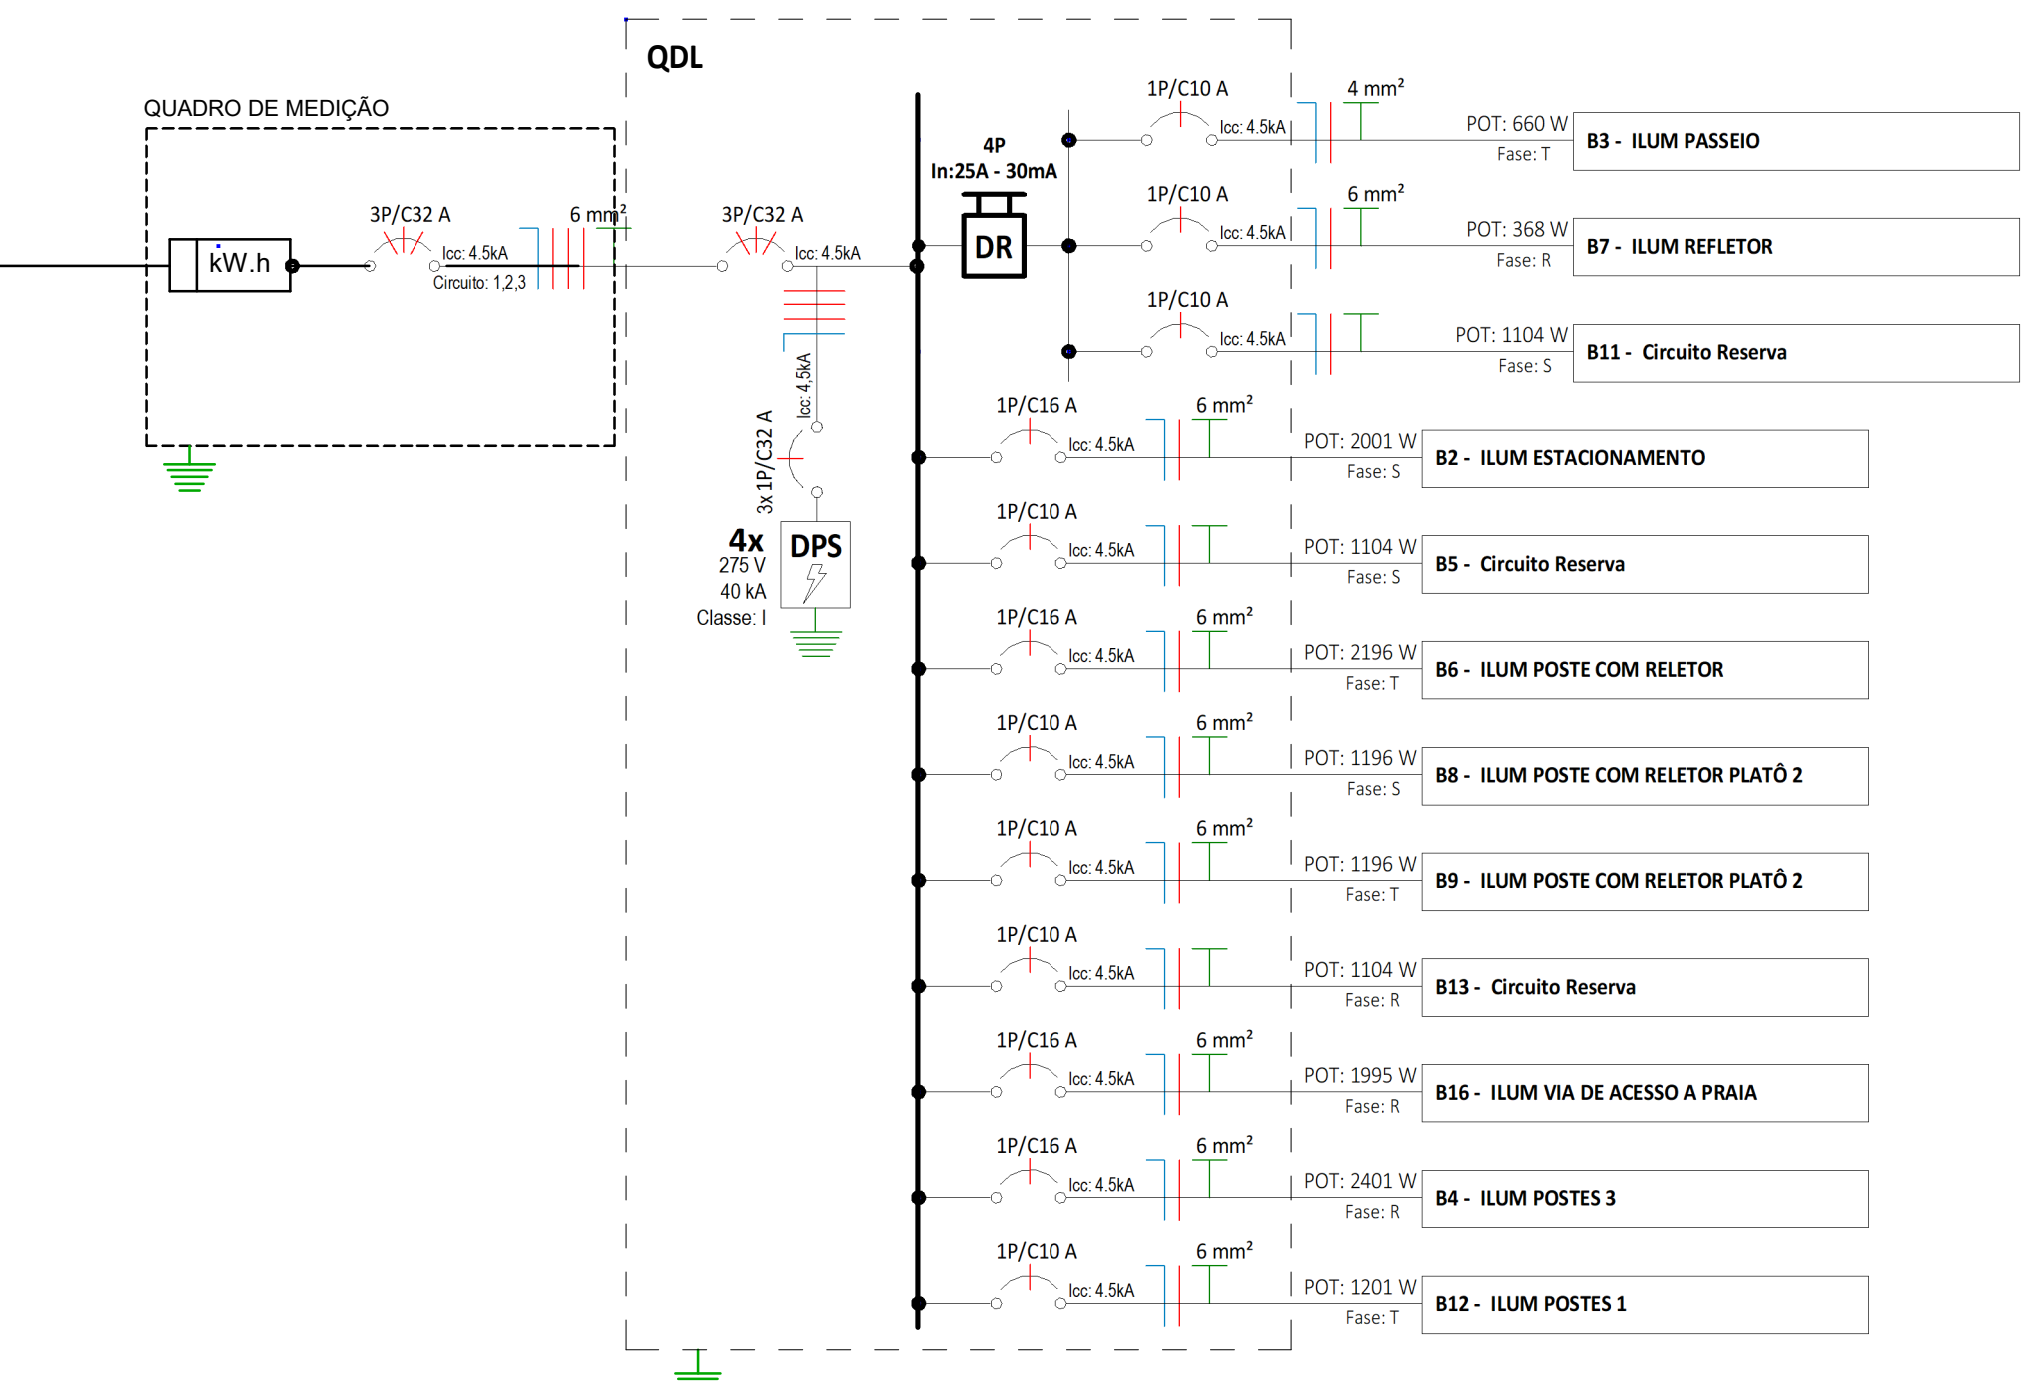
QDL

QUADRO DE MEDIÇÃO

kW.h

3P/C32 A

Icc: 4.5kA

Circuito: 1,2,3

6 mm²

3P/C32 A

Icc: 4.5kA

Icc: 4,5kA

3x 1P/C32 A

4x
275 V
40 kA
Classe: I

DPS

4P
In:25A - 30mA

DR

1P/C10 A
Icc: 4.5kA
4 mm²
POT: 660 W
Fase: T
B3 - ILUM PASSEIO

1P/C10 A
Icc: 4.5kA
6 mm²
POT: 368 W
Fase: R
B7 - ILUM REFLETOR

1P/C10 A
Icc: 4.5kA
POT: 1104 W
Fase: S
B11 - Circuito Reserva

1P/C16 A
Icc: 4.5kA
6 mm²
POT: 2001 W
Fase: S
B2 - ILUM ESTACIONAMENTO

1P/C10 A
Icc: 4.5kA
POT: 1104 W
Fase: S
B5 - Circuito Reserva

1P/C16 A
Icc: 4.5kA
6 mm²
POT: 2196 W
Fase: T
B6 - ILUM POSTE COM RELETOR

1P/C10 A
Icc: 4.5kA
6 mm²
POT: 1196 W
Fase: S
B8 - ILUM POSTE COM RELETOR PLATÔ 2

1P/C10 A
Icc: 4.5kA
6 mm²
POT: 1196 W
Fase: T
B9 - ILUM POSTE COM RELETOR PLATÔ 2

1P/C10 A
Icc: 4.5kA
POT: 1104 W
Fase: R
B13 - Circuito Reserva

1P/C16 A
Icc: 4.5kA
6 mm²
POT: 1995 W
Fase: R
B16 - ILUM VIA DE ACESSO A PRAIA

1P/C16 A
Icc: 4.5kA
6 mm²
POT: 2401 W
Fase: R
B4 - ILUM POSTES 3

1P/C10 A
Icc: 4.5kA
6 mm²
POT: 1201 W
Fase: T
B12 - ILUM POSTES 1